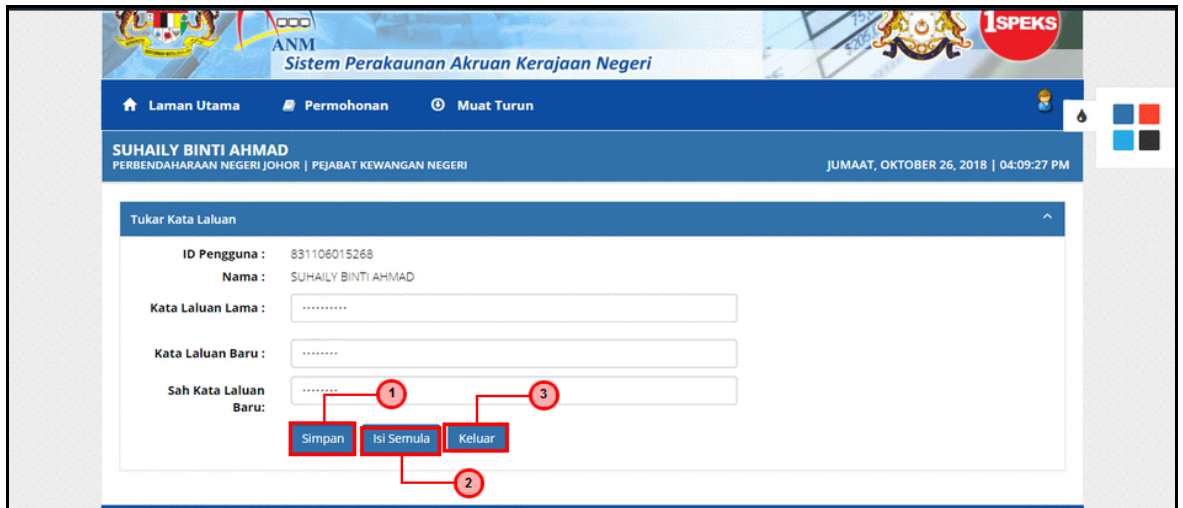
ANM
Sistem Perakaunan Akruan Kerajaan Negeri
1SPEKS

Laman Utama
Permohonan
Muat Turun

SUHAILY BINTI AHMAD
PERBENDAHARAAN NEGERI JOHOR | PEJABAT KEWANGAN NEGERI
JUMAAT, OKTOBER 26, 2018 | 04:09:27 PM

Tukar Kata Laluan

ID Pengguna : 831106015268
Nama : SUHAILY BINTI AHMAD
Kata Laluan Lama : ··········
Kata Laluan Baru : ········
Sah Kata Laluan Baru: ········

1
3
Simpan
Isi Semula
Keluar
2